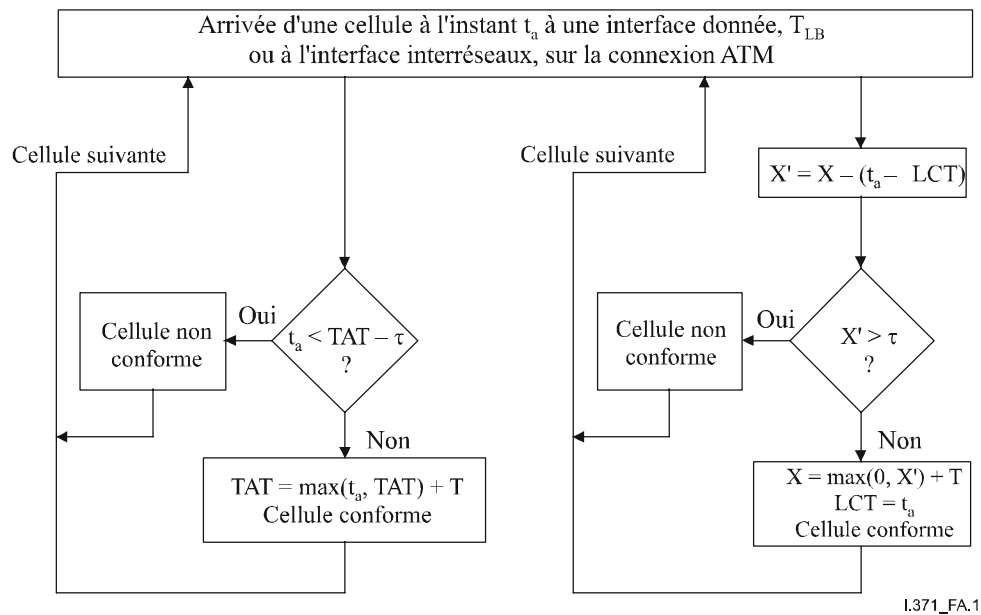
Arrivée d'une cellule à l'instant $t_a$ à une interface donnée, $T_{LB}$ ou à l'interface interréseaux, sur la connexion ATM

Cellule suivante

$t_a < TAT - \tau$ ?

Oui

Cellule non conforme

Non

$TAT = \max(t_a, TAT) + T$
Cellule conforme

Cellule suivante

$X' = X - (t_a - LCT)$

$X' > \tau$ ?

Oui

Cellule non conforme

Non

$X = \max(0, X') + T$
$LCT = t_a$
Cellule conforme

I.371_FA.1